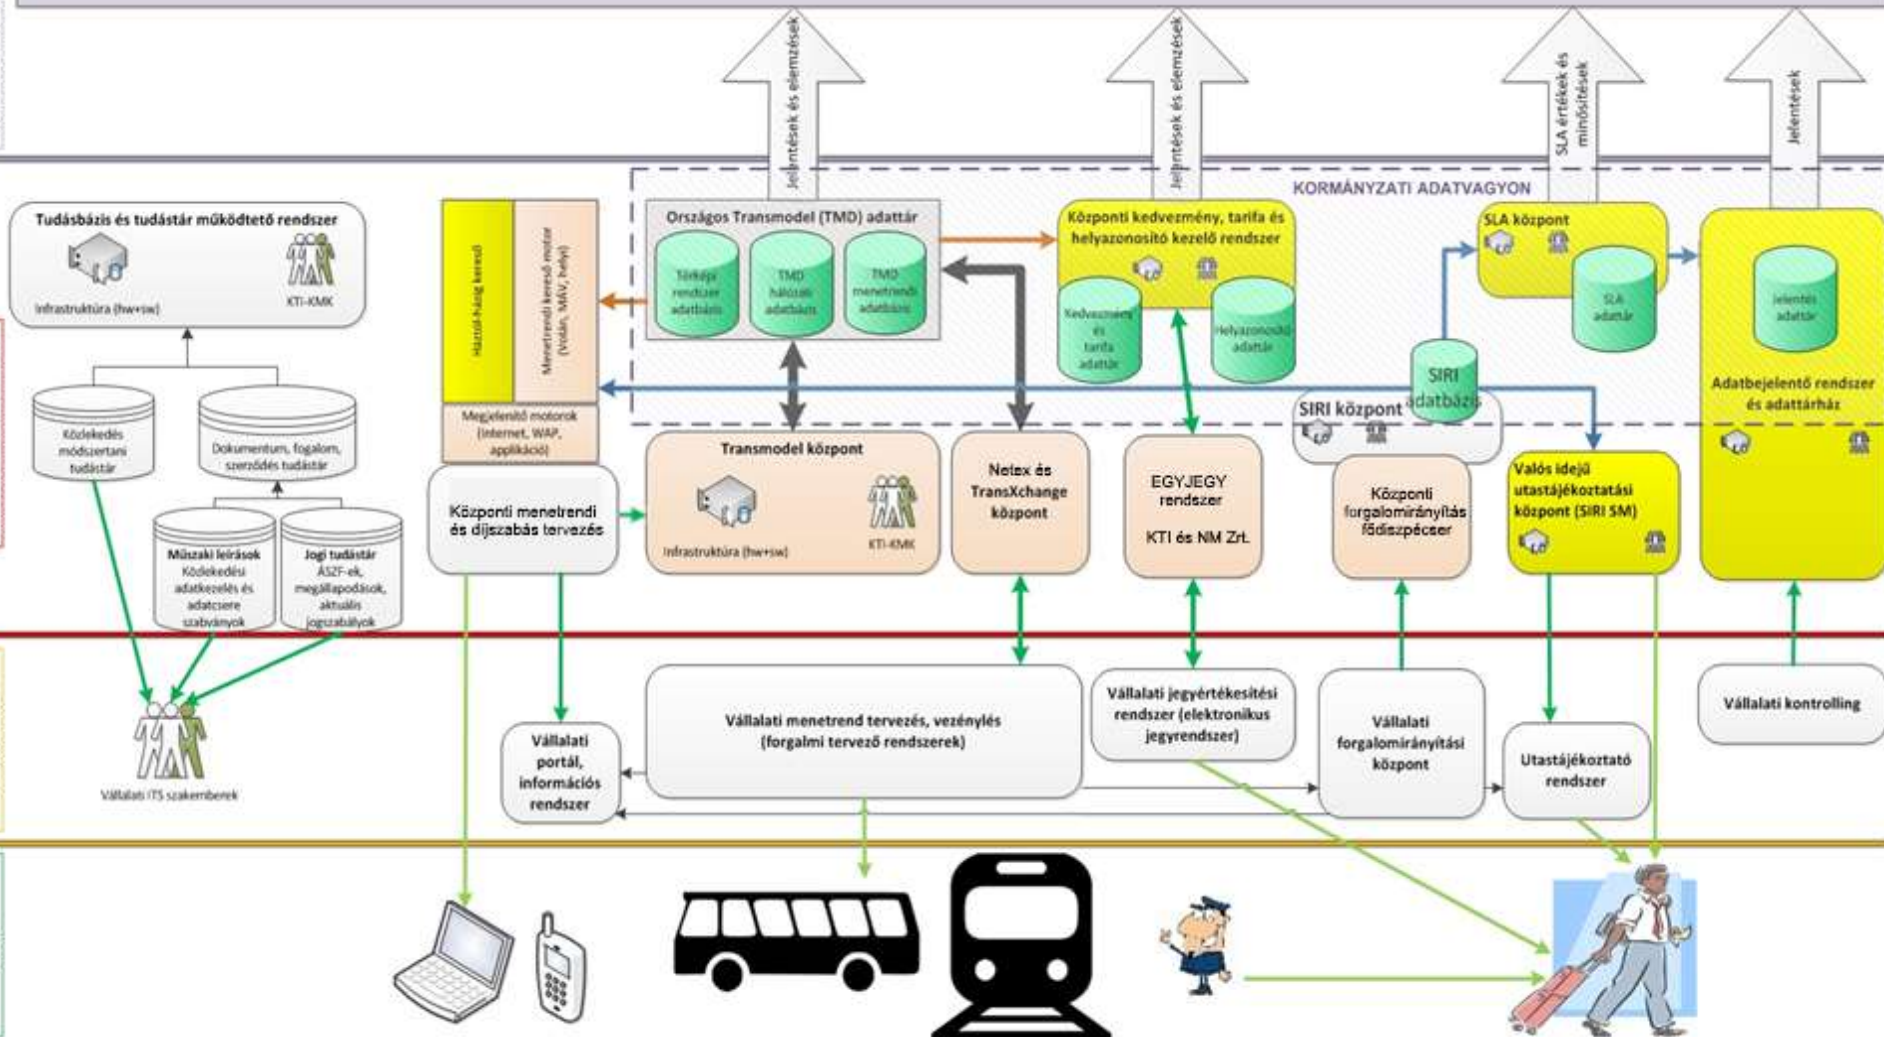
Jelentések és elemzések

Jelentések és elemzések

SLA értékek és minősítések

Jelentések

KORMÁNYZATI ADATVAGYON

Tudásbázis és tudástár működtető rendszer

Infrastruktúra (hw+sw)

KTI-KMK

Közlekedés módszertani tudástár

Dokumentum, fogalom, szerződés tudástár

Műszaki leírások Közlekedési adatkezelés és adatcsere szabványok

Jogi tudástár ÁSZF-ek, megállapodások, aktuális jogszabályok

Vállalati ITS szakemberek

Háztól-házig kereső

Menetrendi kereső motor (Volán, MÁV, helyi)

Megjelenítő motorok (internet, WAP, applikáció)

Országos Transmodel (TMD) adattár

Térképi rendszer adatbázis

TMD hálózati adatbázis

TMD menetrendi adatbázis

Központi kedvezmény, tarifa és helyazonosító kezelő rendszer

Kedvezmény és tarifa adattár

Helyazonosító adattár

SLA központ

SLA adattár

Jelentési adattár

Adatbejelentő rendszer és adattárház

SIRI adatbázis

SIRI központ

Transmodel központ

Infrastruktúra (hw+sw)

KTI-KMK

Központi menetrendi és díjszabás tervezés

Netex és TransXchange központ

EGYJEGY rendszer

KTI és NM Zrt.

Központi forgalomirányítás fődiszpécser

Valós idejű utastájékoztatási központ (SIRI SM)

Vállalati portál, információs rendszer

Vállalati menetrend tervezés, vezénylés (forgalmi tervező rendszerek)

Vállalati jegyértékesítési rendszer (elektronikus jegyrendszer)

Vállalati forgalomirányítási központ

Utastájékoztató rendszer

Vállalati kontrolling